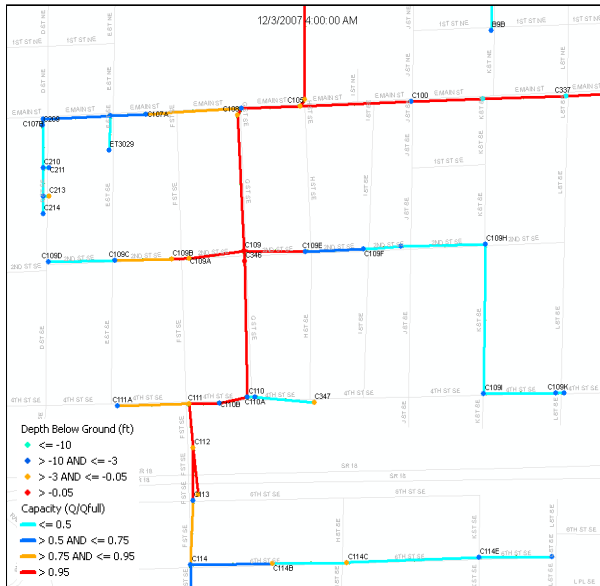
12/3/2007 4:00:00 AM

1ST ST NE
1ST ST NE
D ST NE
E ST NE
J ST NE
K ST NE
L ST NE
1ST ST NE
B9B

E MAIN ST
E MAIN ST
E MAIN ST
E MAIN ST
E MAIN ST
E MAIN ST
E MAIN ST
E MAIN ST
C107B
C208
C107A
C106
C105
C100
C337
ET3029
C210
C211
C213
C214
1ST ST SE
D ST SE
E ST SE
F ST SE
G ST SE
H ST SE
J ST SE
K ST SE
L ST SE

2ND ST SE
C109D
C109C
C109B
C109A
2ND ST SE
C109
C346
C109E
C109F
2ND ST SE
2ND ST SE
C109H
2ND ST SE

4TH ST SE
C111A
4TH ST SE
C111
C110B
C110
C110A
C347
4TH ST SE
C109I
4TH ST SE
C109K
4TH ST SE

C112
C113
5TH ST SE
6TH ST SE
6TH ST SE
C114
C114B
C114C
6TH ST SE
C114E
L PL SE

Depth Below Ground (ft)
<= -10
> -10 AND <= -3
> -3 AND <= -0.05
> -0.05
Capacity (Q/Qfull)
<= 0.5
> 0.5 AND <= 0.75
> 0.75 AND <= 0.95
> 0.95